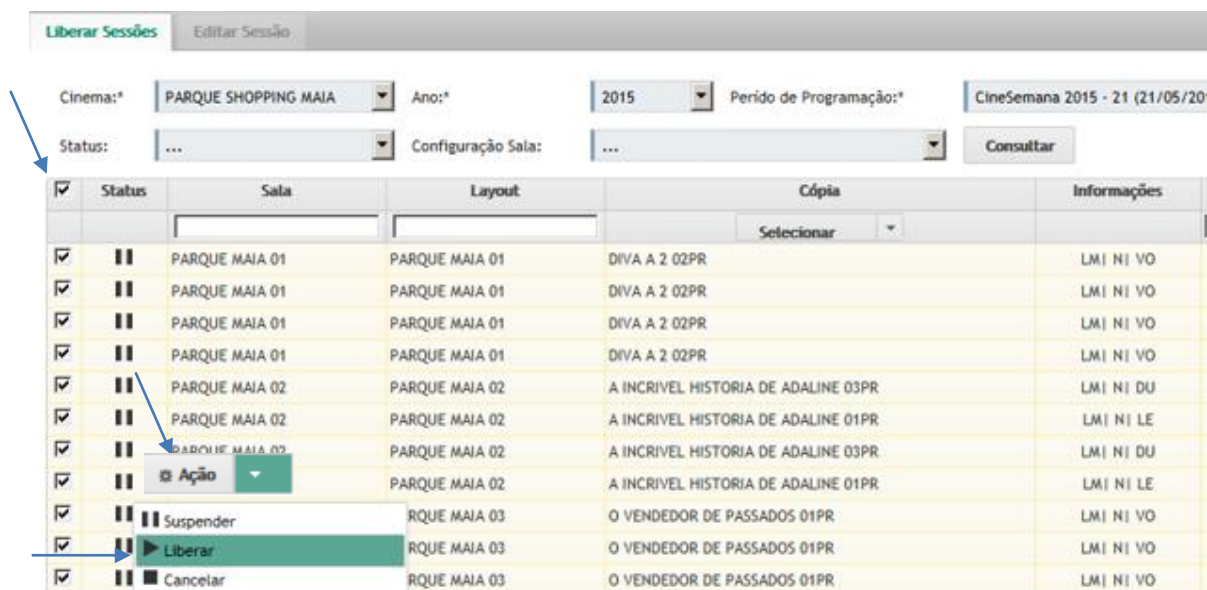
Liberar Sessões | Editar Sessão

Cinema:* PARQUE SHOPPING MAIA
Ano:* 2015
Perído de Programação:* CineSemana 2015 - 21 (21/05/20

Status: ...
Configuração Sala: ...
Consultar

| | Status | Sala | Layout | Cópia | Informações |
|---|---|---|---|---|---|
| | | | | Selecionar | |
| ☑ | II | PARQUE MAIA 01 | PARQUE MAIA 01 | DIVA A 2 02PR | LM\| N\| VO |
| ☑ | II | PARQUE MAIA 01 | PARQUE MAIA 01 | DIVA A 2 02PR | LM\| N\| VO |
| ☑ | II | PARQUE MAIA 01 | PARQUE MAIA 01 | DIVA A 2 02PR | LM\| N\| VO |
| ☑ | II | PARQUE MAIA 01 | PARQUE MAIA 01 | DIVA A 2 02PR | LM\| N\| VO |
| ☑ | II | PARQUE MAIA 02 | PARQUE MAIA 02 | A INCRIVEL HISTORIA DE ADALINE 03PR | LM\| N\| DU |
| ☑ | II | PARQUE MAIA 02 | PARQUE MAIA 02 | A INCRIVEL HISTORIA DE ADALINE 01PR | LM\| N\| LE |
| ☑ | II | PARQUE MAIA 02 | PARQUE MAIA 02 | A INCRIVEL HISTORIA DE ADALINE 03PR | LM\| N\| DU |
| ☑ | II | | PARQUE MAIA 02 | A INCRIVEL HISTORIA DE ADALINE 01PR | LM\| N\| LE |
| ☑ | II | | RQUE MAIA 03 | O VENDEDOR DE PASSADOS 01PR | LM\| N\| VO |
| ☑ | II | | RQUE MAIA 03 | O VENDEDOR DE PASSADOS 01PR | LM\| N\| VO |
| ☑ | II | | RQUE MAIA 03 | O VENDEDOR DE PASSADOS 01PR | LM\| N\| VO |

Ação
Suspender
Liberar
Cancelar